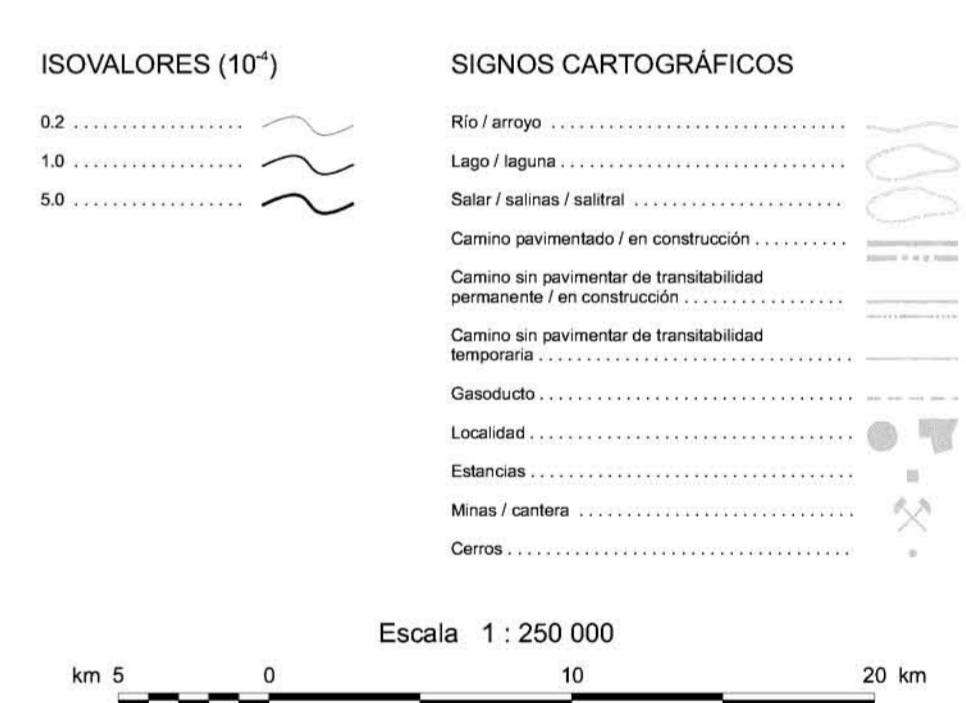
ISOVALORES ($10^{-4}$)

0.2 . . . . . . . . . . . . . . . . .
1.0 . . . . . . . . . . . . . . . . .
5.0 . . . . . . . . . . . . . . . . .

SIGNOS CARTOGRÁFICOS

Río / arroyo . . . . . . . . . . . . . . . . . . . . . . . . . . . . . .
Lago / laguna . . . . . . . . . . . . . . . . . . . . . . . . . . . . .
Salar / salinas / salitral . . . . . . . . . . . . . . . . . . . . . .
Camino pavimentado / en construcción . . . . . . . . . .
Camino sin pavimentar de transitabilidad permanente / en construcción . . . . . . . . . . . . . . . .
Camino sin pavimentar de transitabilidad temporaria . . . . . . . . . . . . . . . . . . . . . . . . . . . . . . . .
Gasoducto . . . . . . . . . . . . . . . . . . . . . . . . . . . . . . .
Localidad . . . . . . . . . . . . . . . . . . . . . . . . . . . . . . . .
Estancias . . . . . . . . . . . . . . . . . . . . . . . . . . . . . . . .
Minas / cantera . . . . . . . . . . . . . . . . . . . . . . . . . . .
Cerros . . . . . . . . . . . . . . . . . . . . . . . . . . . . . . . . . .

Escala 1 : 250 000

km 5 0 10 20 km